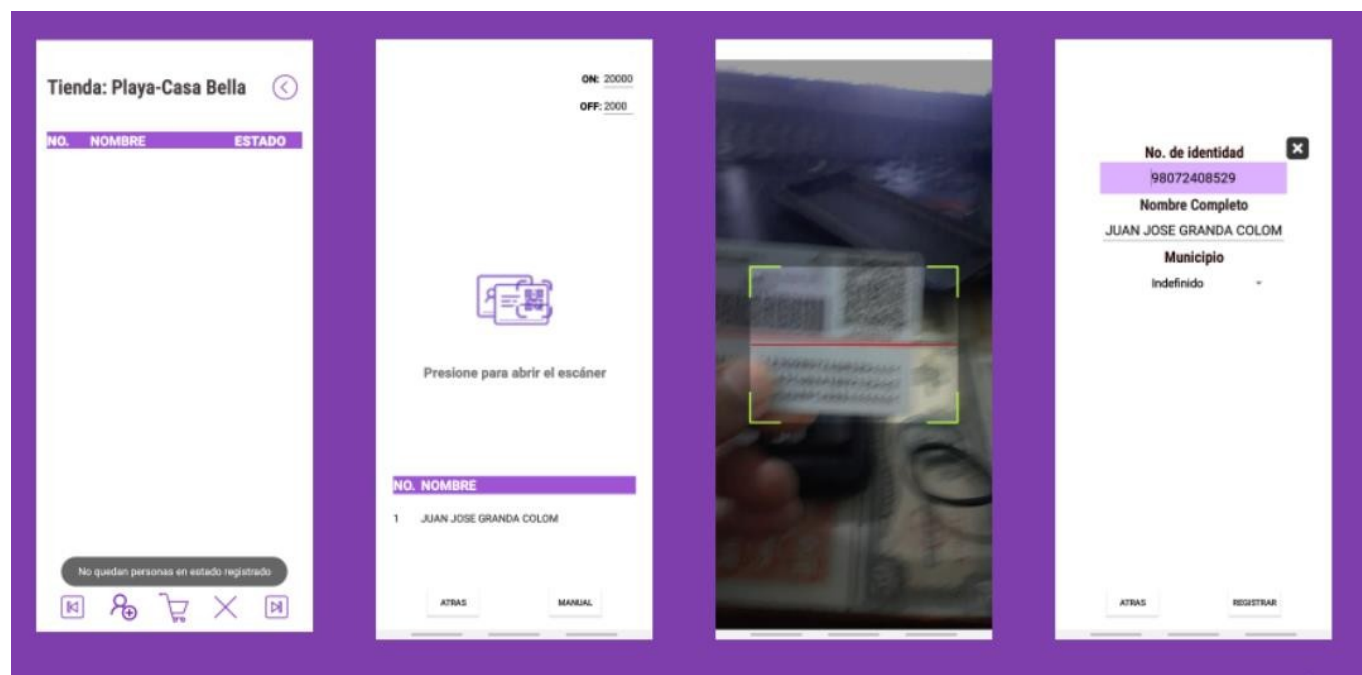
Tienda: Playa-Casa Bella

| NO. | NOMBRE | ESTADO |
|---|---|---|

No quedan personas en estado registrado

ON: 20000
OFF: 2000

Presione para abrir el escáner

| NO. | NOMBRE |
|---|---|
| 1 | JUAN JOSE GRANDA COLOM |

ATRAS
MANUAL

No. de identidad
98072408529
Nombre Completo
JUAN JOSE GRANDA COLOM
Municipio
Indefinido

ATRAS
REGISTRAR